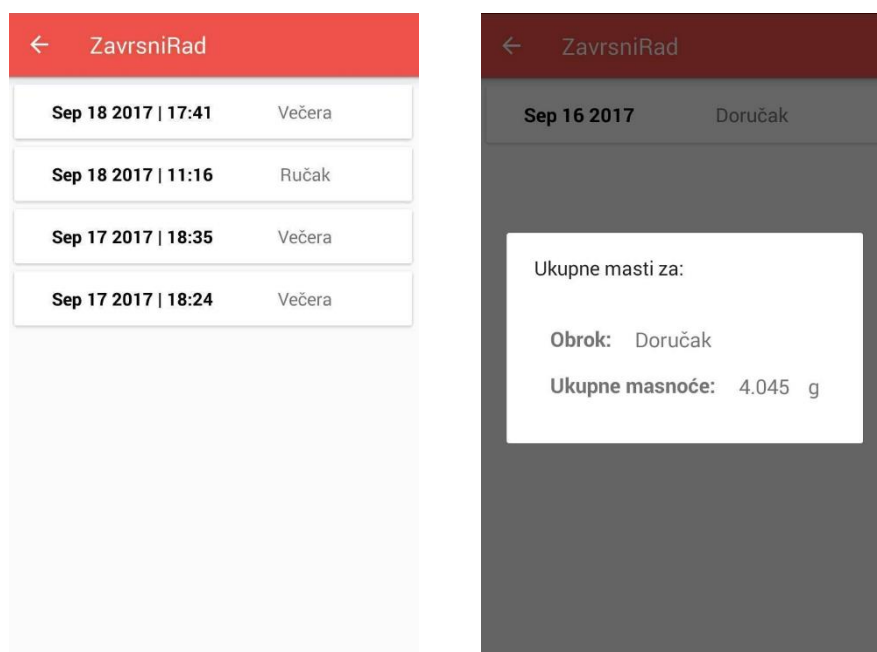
← ZavrsniRad

Sep 18 2017 | 17:41 Večera

Sep 18 2017 | 11:16 Ručak

Sep 17 2017 | 18:35 Večera

Sep 17 2017 | 18:24 Večera

← ZavrsniRad

Sep 16 2017 Doručak

Ukupne masti za:

Obrok: Doručak

Ukupne masnoće: 4.045 g